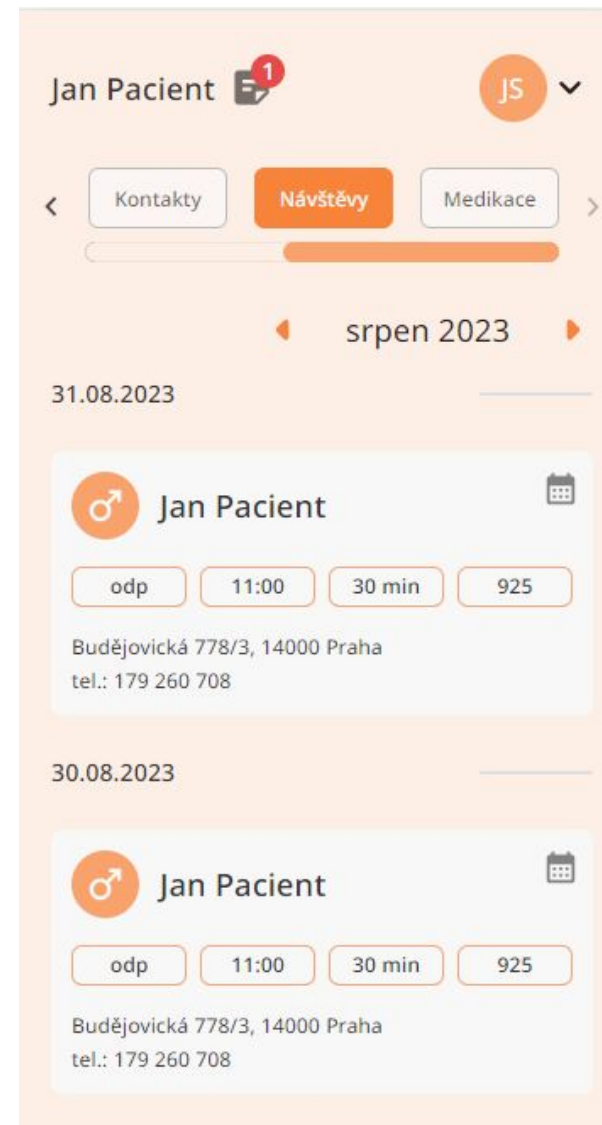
Jan Pacient 1 JS

Kontakty Návštěvy Medikace

srpen 2023

31.08.2023

Jan Pacient

odp 11:00 30 min 925

Budějovická 778/3, 14000 Praha
tel.: 179 260 708

30.08.2023

Jan Pacient

odp 11:00 30 min 925

Budějovická 778/3, 14000 Praha
tel.: 179 260 708